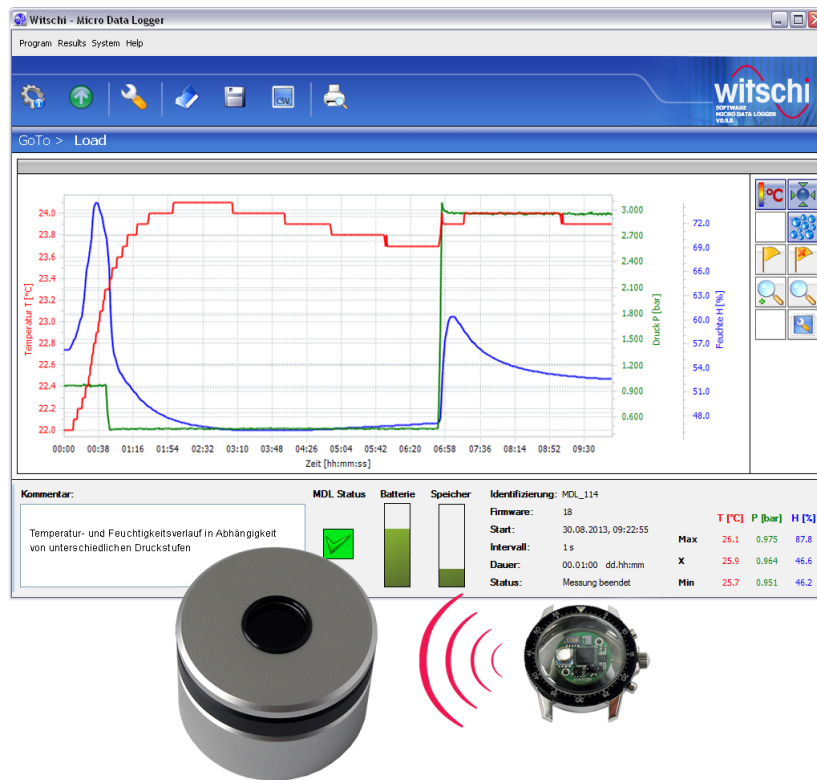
Witschi - Micro Data Logger

Program Results System Help

witschi
SOFTWARE
MICRO DATA LOGGER
V0.9.8

GoTo > Load

°C

Temperatur T [°C]
24.0
23.8
23.6
23.4
23.2
23.0
22.8
22.6
22.4
22.2
22.0

Druck P [bar]
3.000
2.700
2.400
2.100
1.800
1.500
1.200
0.900
0.600

Feuchte H [%]
72.0
69.0
66.0
63.0
60.0
57.0
54.0
51.0
48.0

00:00 00:38 01:16 01:54 02:32 03:10 03:48 04:26 05:04 05:42 06:20 06:58 07:36 08:14 08:52 09:30
Zeit [hh:mm:ss]

Kommentar:
Temperatur- und Feuchtigkeitsverlauf in Abhängigkeit von unterschiedlichen Druckstufen

MDL Status
Batterie
Speicher

Identifizierung: MDL_114
Firmware: 18
Start: 30.08.2013, 09:22:55
Intervall: 1 s
Dauer: 00.01:00 dd.hh:mm
Status: Messung beendet

| | T [°C] | P [bar] | H [%] |
|---|---|---|---|
| Max | 26.1 | 0.975 | 87.8 |
| X | 25.9 | 0.964 | 46.6 |
| Min | 25.7 | 0.951 | 46.2 |